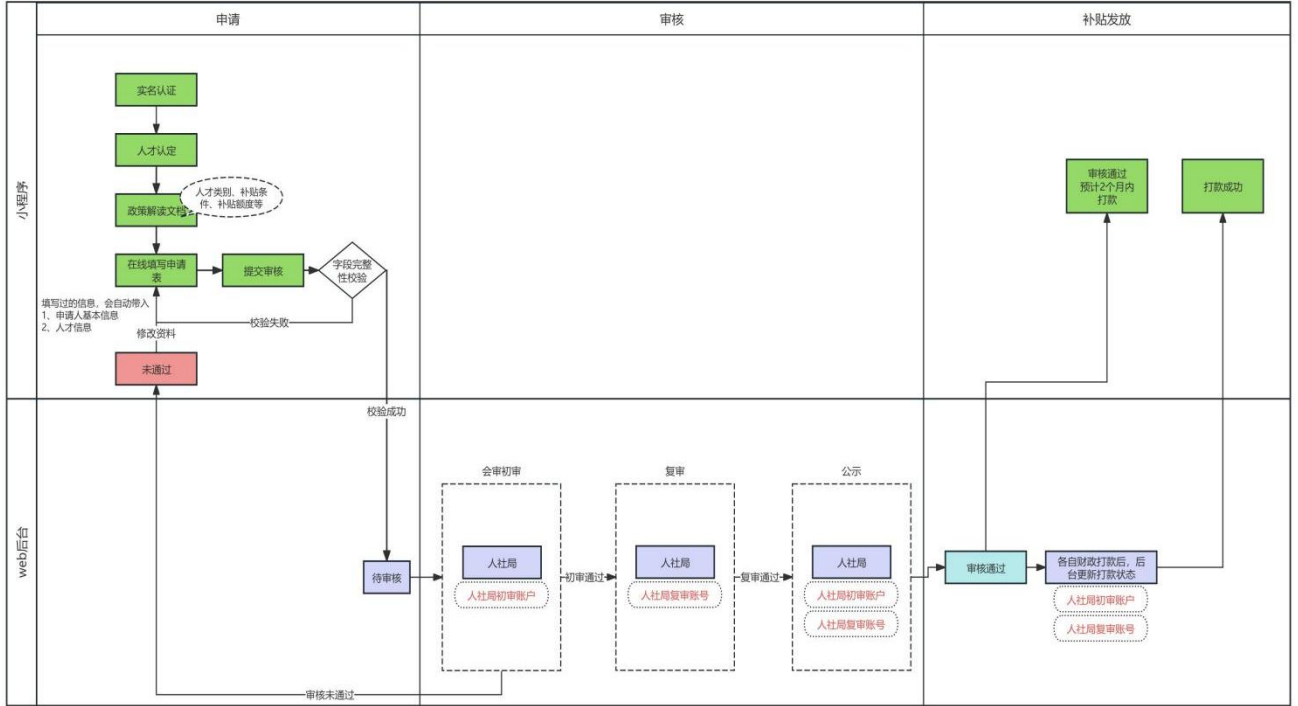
申请

审核

补贴发放

小程序

实名认证

人才认定

政策解读文档

人才类别、补贴条件、补贴额度等

在线填写申请表

提交审核

字段完整性校验

校验失败

填写过的信息，会自动带入
1、申请人基本信息
2、人才信息

修改资料

未通过

校验成功

审核通过
预计2个月内
打款

打款成功

web后台

待审核

会审初审

人社局

人社局初审账户

初审通过

复审

人社局

人社局复审账号

复审通过

公示

人社局

人社局初审账户

人社局复审账号

审核通过

各自财政打款后，后台更新打款状态

人社局初审账户

人社局复审账号

审核未通过